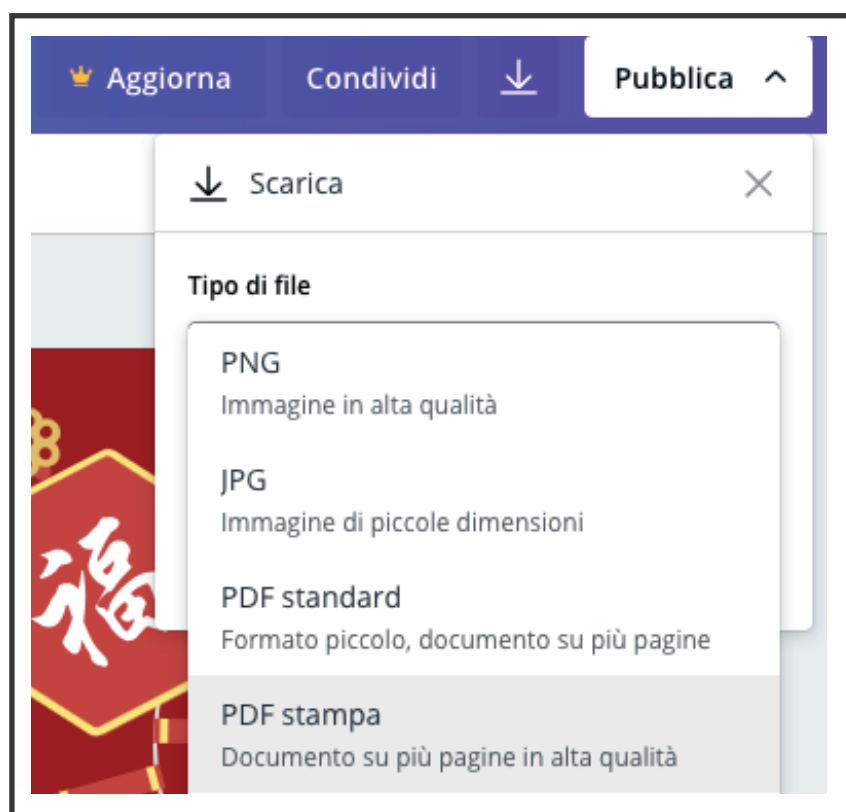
Aggiorna Condividi Pubblica

Scarica

Tipo di file

PNG
Immagine in alta qualità

JPG
Immagine di piccole dimensioni

PDF standard
Formato piccolo, documento su più pagine

PDF stampa
Documento su più pagine in alta qualità

福